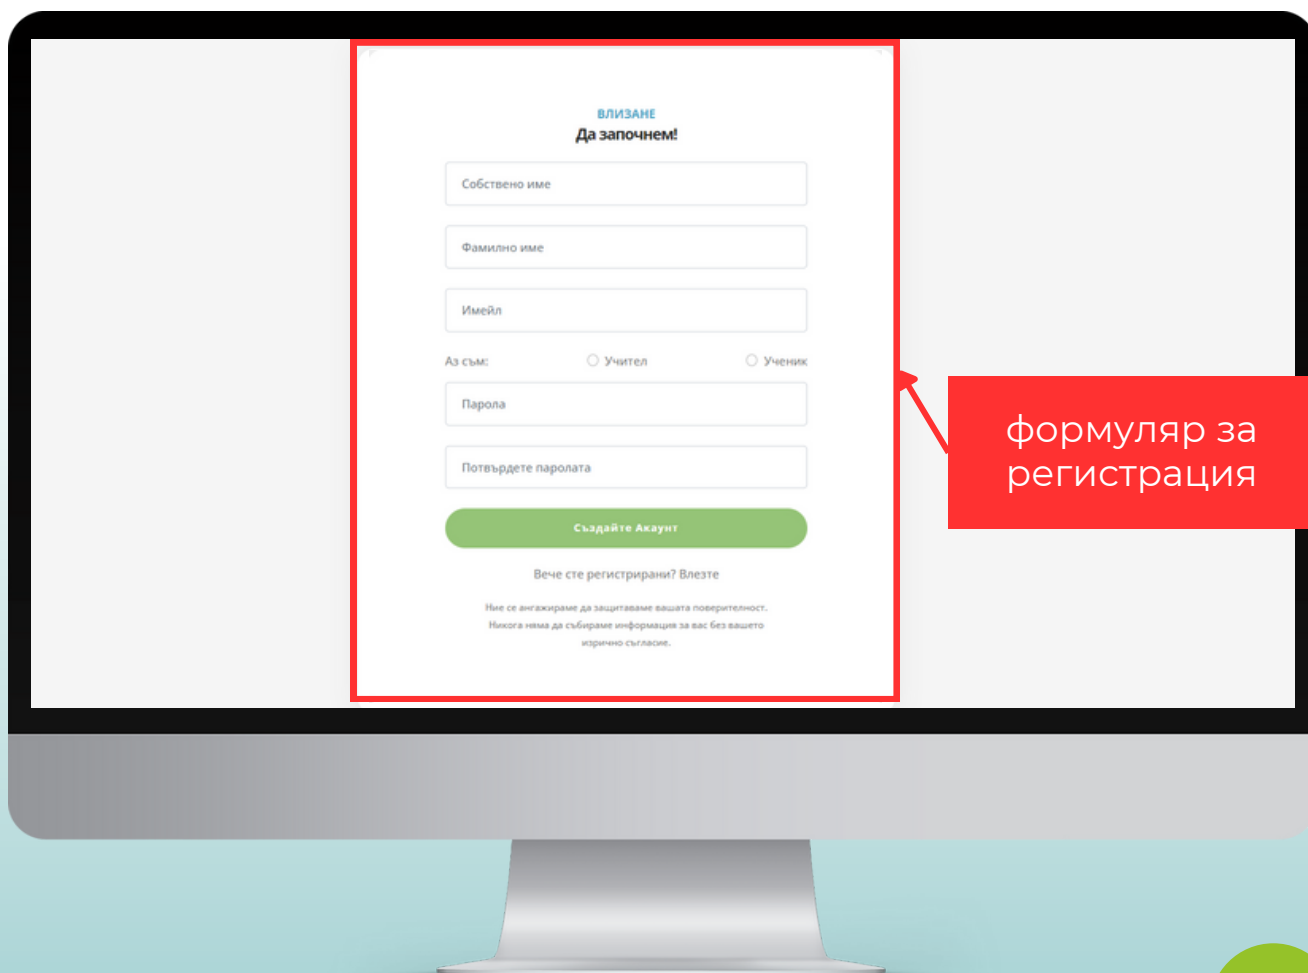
ВЛИЗАНЕ
Да започнем!

Собствено име

Фамилно име

Имейл

Аз съм: Учител Ученик

Парола

Потвърдете паролата

Създайте Акаунт

Вече сте регистрирани? Влезте

Ние се ангажираме да защитаваме вашата поверителност. Никога няма да събираме информация за вас без вашето изрично съгласие.

формуляр за регистрация